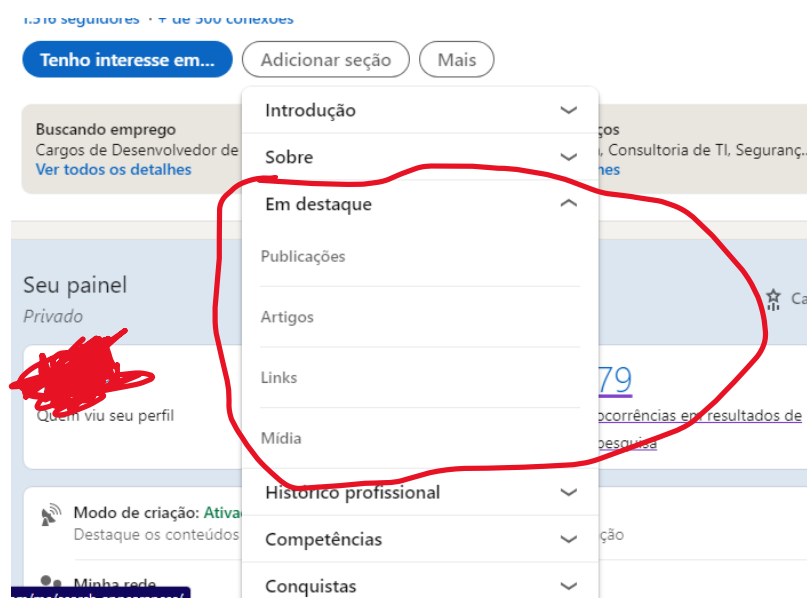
1.516 seguidores · + de 500 conexões

Tenho interesse em... Adicionar seção Mais

Buscando emprego
Cargos de Desenvolvedor de
Ver todos os detalhes

ços
, Consultoria de TI, Seguranç...
hes

Introdução
Sobre
Em destaque
Publicações
Artigos
Links
Mídia
Histórico profissional
Competências
Conquistas

Seu painel
Privado

Ca

Quem viu seu perfil

79
ocorrências em resultados de pesquisa

Modo de criação: Ativ
Destaque os conteúdos
ção

Minha rede